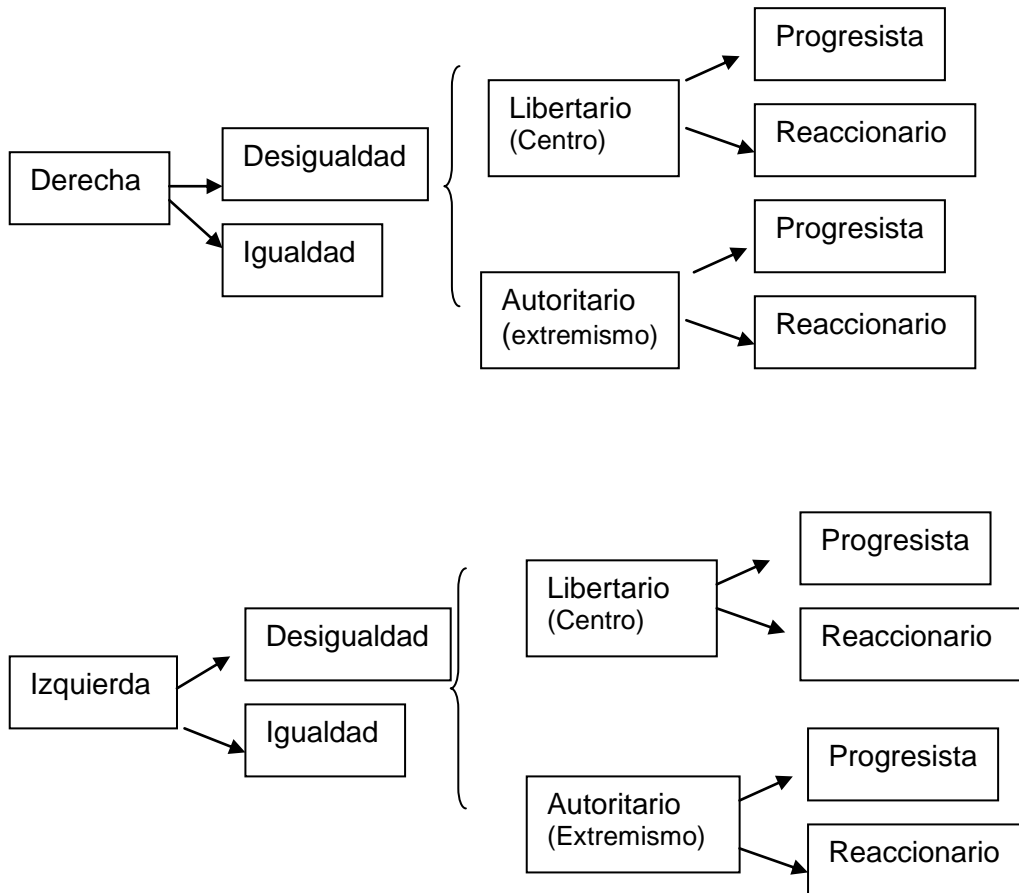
Derecha

Desigualdad

Igualdad

Libertario
(Centro)

Progresista

Reaccionario

Autoritario
(extremismo)

Progresista

Reaccionario

Izquierda

Desigualdad

Igualdad

Libertario
(Centro)

Progresista

Reaccionario

Autoritario
(Extremismo)

Progresista

Reaccionario